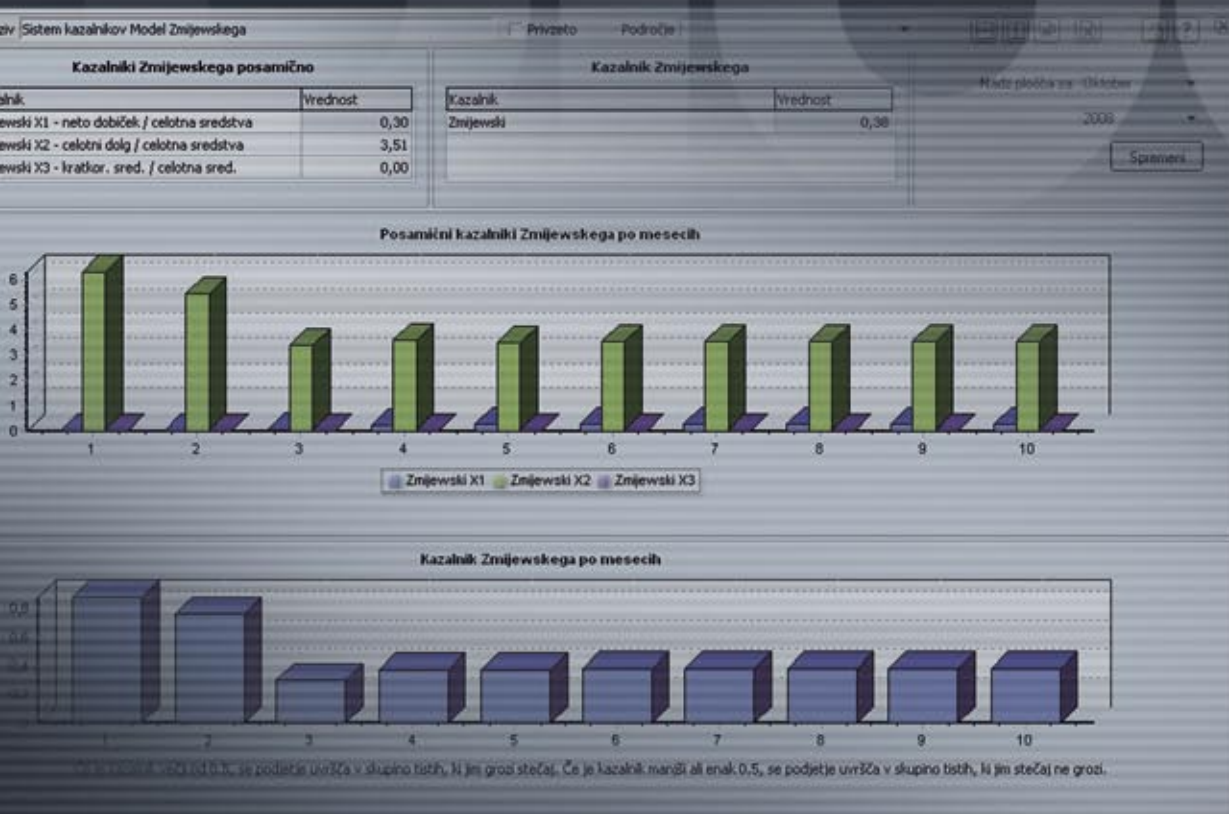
ziv Sistem kazalnikov Model Zmijewskega

Privzeto Področje

Kazalniki Zmijewskega posamično

| alnik | Vrednost |
|---|---|
| ewski X1 - neto dobiček / celotna sredstva | 0,30 |
| ewski X2 - celotni dolg / celotna sredstva | 3,51 |
| ewski X3 - kratkor. sred. / celotna sred. | 0,00 |

Kazalnik Zmijewskega

| Kazalnik | Vrednost |
|---|---|
| Zmijewski | 0,38 |

Nadzorna plošča za: Oktober

2008

Spremeni

Posamični kazalniki Zmijewskega po mesecih

6 5 4 3 2 1 0

1 2 3 4 5 6 7 8 9 10

Zmijewski X1 Zmijewski X2 Zmijewski X3

Kazalnik Zmijewskega po mesecih

0,8 0,6 0,4 0,2

1 2 3 4 5 6 7 8 9 10

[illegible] večji od 0.5, se podjetje uvršča v skupino tistih, ki jim grozi stečaj. Če je kazalnik manjši ali enak 0.5, se podjetje uvršča v skupino tistih, ki jim stečaj ne grozi.